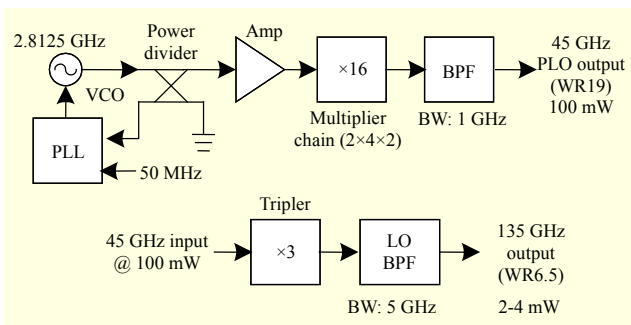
2.8125 GHz

Power divider

Amp

×16

BPF

45 GHz PLO output (WR19) 100 mW

VCO

PLL

50 MHz

Multiplier chain (2×4×2)

BW: 1 GHz

Tripler

45 GHz input @ 100 mW

×3

LO BPF

135 GHz output (WR6.5)

BW: 5 GHz

2-4 mW